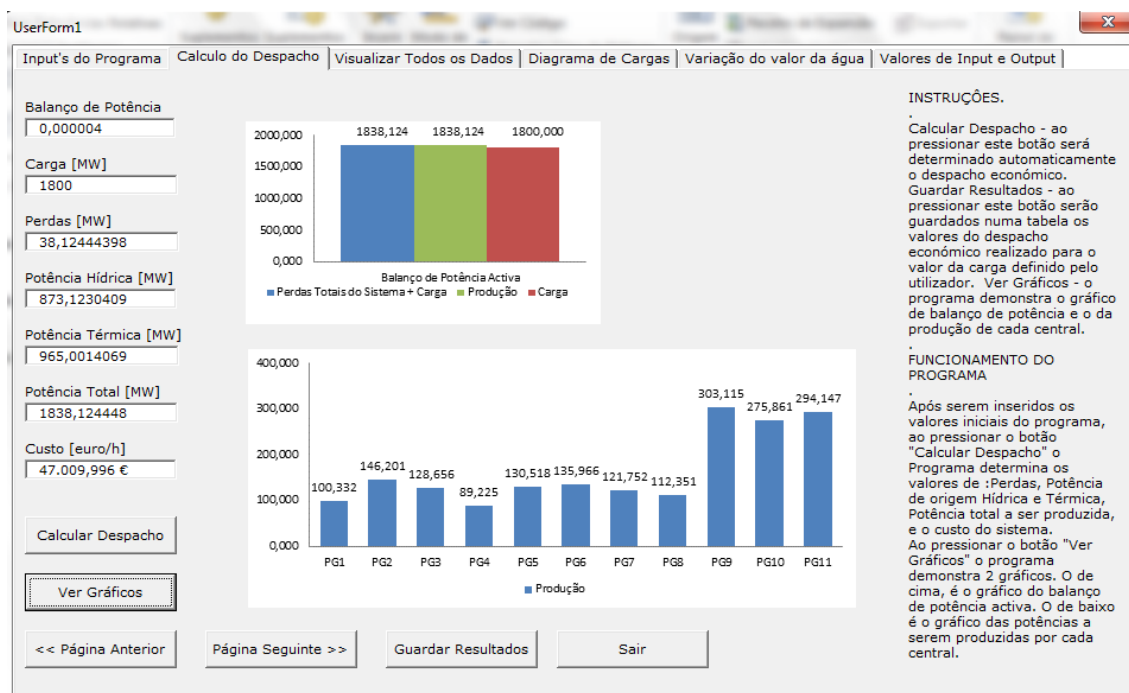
UserForm1

Input's do Programa | Calculo do Despacho | Visualizar Todos os Dados | Diagrama de Cargas | Variação do valor da água | Valores de Input e Output

Balanço de Potência
0,000004

Carga [MW]
1800

Perdas [MW]
38,12444398

Potência Hídrica [MW]
873,1230409

Potência Térmica [MW]
965,0014069

Potência Total [MW]
1838,124448

Custo [euro/h]
47.009,996 €

Calcular Despacho

Ver Gráficos

2000,000
1500,000
1000,000
500,000
0,000
1838,124 1838,124 1800,000
Balanço de Potência Activa
Perdas Totais do Sistema + Carga   Produção   Carga

400,000
300,000
200,000
100,000
0,000
100,332 146,201 128,656 89,225 130,518 135,966 121,752 112,351 303,115 275,861 294,147
PG1 PG2 PG3 PG4 PG5 PG6 PG7 PG8 PG9 PG10 PG11
Produção

INSTRUÇÕES.
.
Calcular Despacho - ao pressionar este botão será determinado automaticamente o despacho económico. Guardar Resultados - ao pressionar este botão serão guardados numa tabela os valores do despacho económico realizado para o valor da carga definido pelo utilizador. Ver Gráficos - o programa demonstra o gráfico de balanço de potência e o da produção de cada central.
.
FUNCIONAMENTO DO PROGRAMA
.
Após serem inseridos os valores iniciais do programa, ao pressionar o botão "Calcular Despacho" o Programa determina os valores de :Perdas, Potência de origem Hídrica e Térmica, Potência total a ser produzida, e o custo do sistema.
Ao pressionar o botão "Ver Gráficos" o programa demonstra 2 gráficos. O de cima, é o gráfico do balanço de potência activa. O de baixo é o gráfico das potências a serem produzidas por cada central.

<< Página Anterior | Página Seguinte >> | Guardar Resultados | Sair